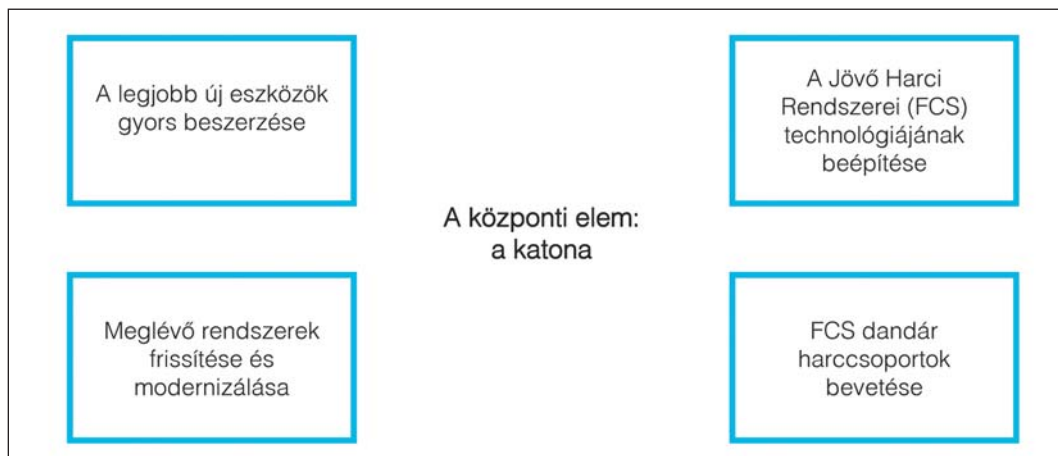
A legjobb új eszközök gyors beszerzése

A Jövő Harci Rendszerei (FCS) technológiájának beépítése

A központi elem:
a katona

Meglévő rendszerek frissítése és modernizálása

FCS dandár harccsoportok bevetése